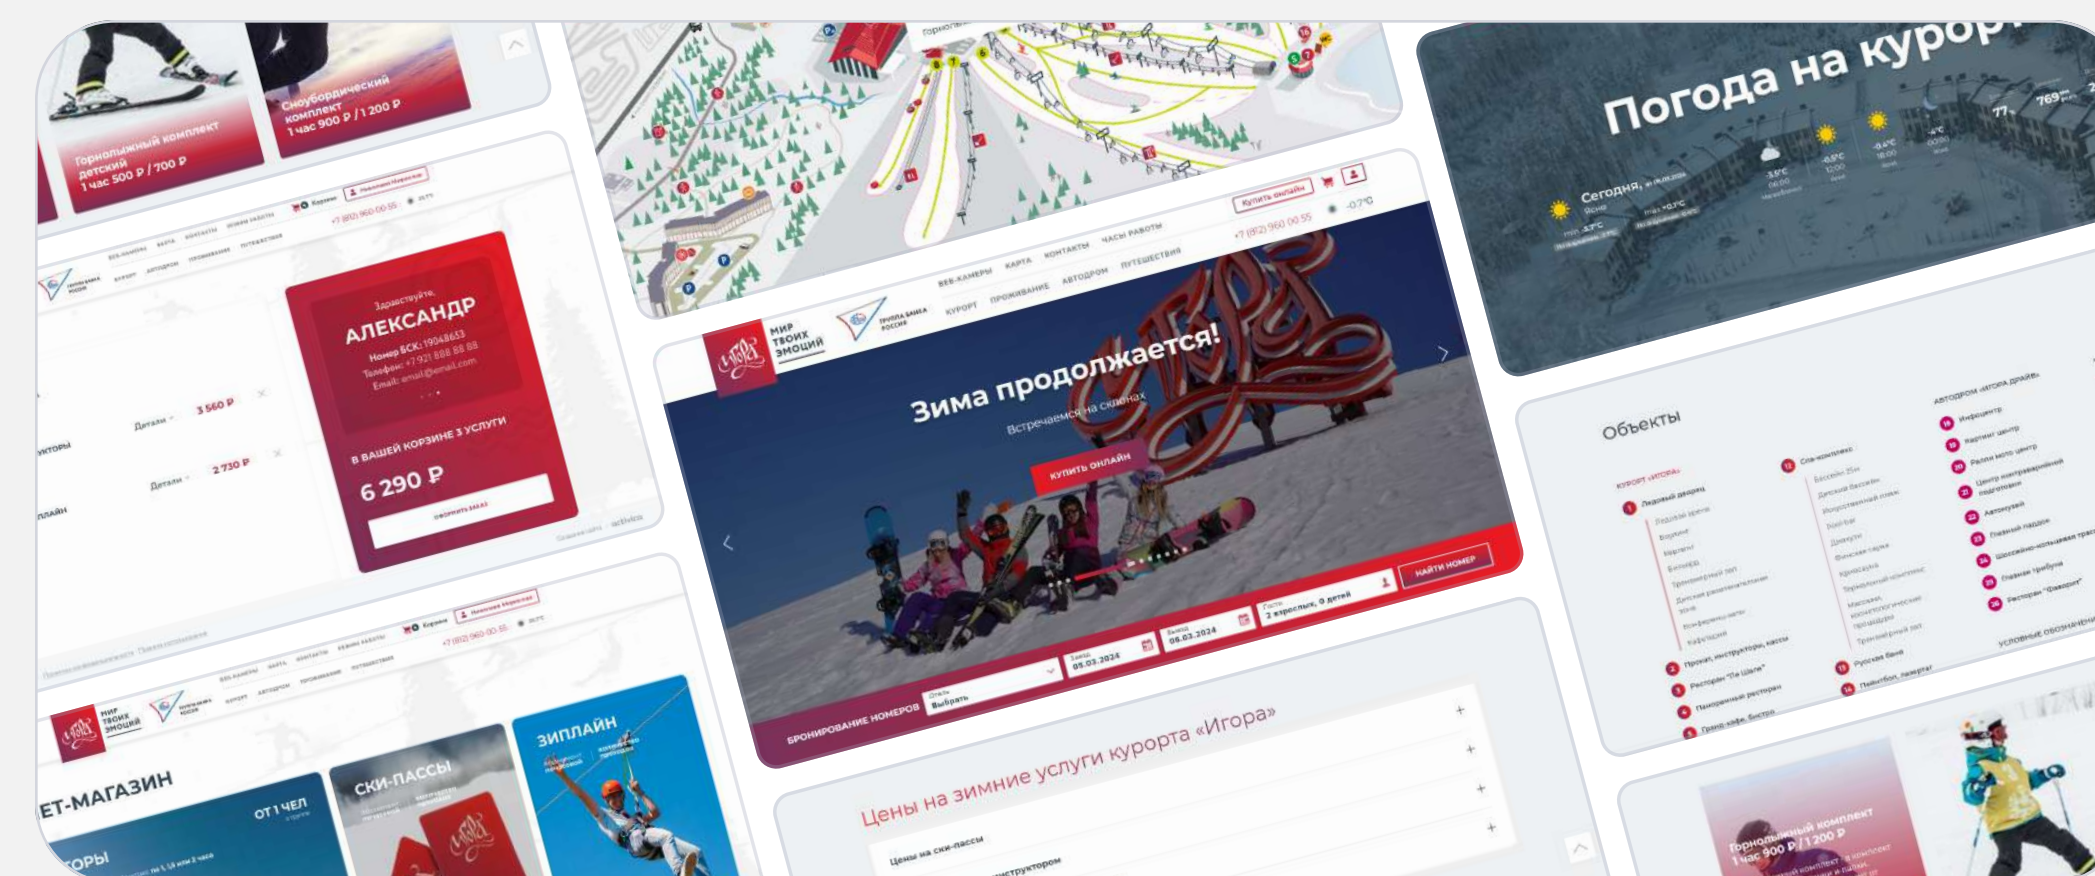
Горнолыжный комплект детский
1 час 500 ₽ / 700 ₽

Сноубордический комплект
1 час 900 ₽ / 1 200 ₽

Здравствуйте,
АЛЕКСАНДР
Номер БСК: 19048653
Телефон: +7 921 888 88 88
Email: email@email.com

В ВАШЕЙ КОРЗИНЕ 3 УСЛУГИ
6 290 ₽
ОФОРМИТЬ ЗАКАЗ

Детали 3 560 ₽
Детали 2 730 ₽

+7 (812) 960 00 55

ЕТ-МАГАЗИН
ОТ 1 ЧЕЛ
СКИ-ПАССЫ
ЗИПЛАЙН

МИР ТВОИХ ЭМОЦИЙ
ВЕБ-КАМЕРЫ КАРТА КОНТАКТЫ ЧАСЫ РАБОТЫ
КУРОРТ ПРОЖИВАНИЕ АВТОДРОМ ПУТЕШЕСТВИЯ
+7 (812) 960 00 55
КУПИТЬ ОНЛАЙН
-0.7°C

Зима продолжается!
Встречаемся на склонах
КУПИТЬ ОНЛАЙН

БРОНИРОВАНИЕ НОМЕРОВ
Отель Выбрать
Заезд 05.03.2024
Выезд 08.03.2024
Гости 2 взрослых, 0 детей
НАЙТИ НОМЕР

Цены на зимние услуги курорта «Игора»
Цены на ски-пассы
инструктором

Погода на курор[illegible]
Сегодня
77
769

Объекты
КУРОРТ «ИГОРА»
Ледовый дворец
Спа-комплекс
Прокат, инструкторы, кассы
Ресторан
Панорамный ресторан
Русская баня
АВТОДРОМ «ИГОРА ДРАЙВ»
Инфоцентр
Картинг центр
Ралли мото центр
Автомузей
Ресторан "Шаверия"
УСЛОВНЫЕ ОБОЗНАЧЕНИЯ

Горнолыжный комплект
1 час 900 ₽ / 1 200 ₽